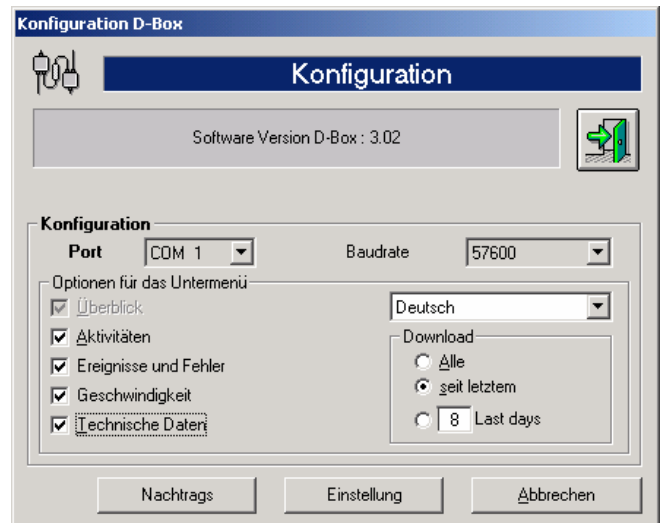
Konfiguration D-Box

Konfiguration

Software Version D-Box : 3.02

Konfiguration

Port COM 1

Baudrate 57600

Optionen für das Untermenü

Überblick

Aktivitäten

Ereignisse und Fehler

Geschwindigkeit

Technische Daten

Deutsch

Download

Alle

seit letztem

8 Last days

Nachtrags

Einstellung

Abbrechen